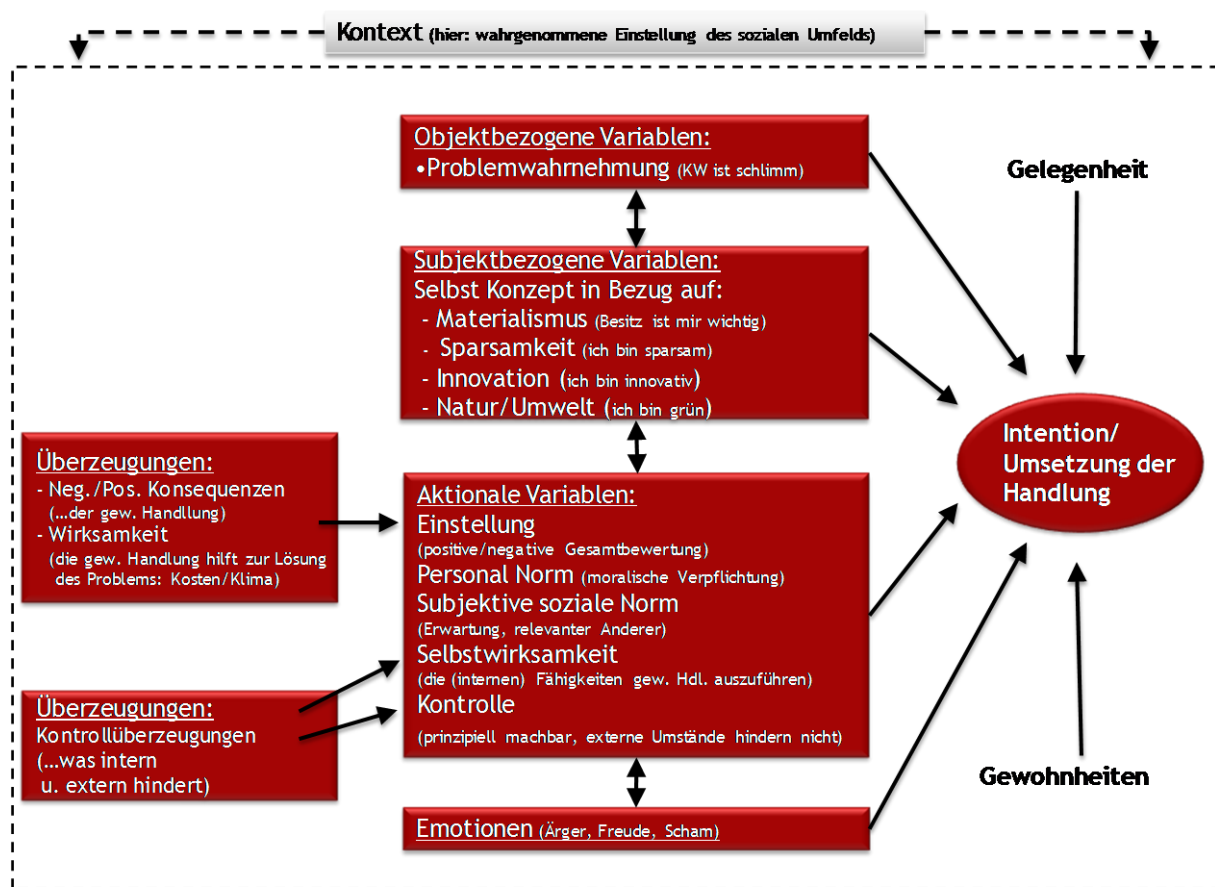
Kontext (hier: wahrgenommene Einstellung des sozialen Umfelds)

Objektbezogene Variablen:
•Problemwahrnehmung (KW ist schlimm)

Gelegenheit

Subjektbezogene Variablen:
Selbst Konzept in Bezug auf:
- Materialismus (Besitz ist mir wichtig)
- Sparsamkeit (ich bin sparsam)
- Innovation (ich bin innovativ)
- Natur/Umwelt (ich bin grün)

Überzeugungen:
- Neg./Pos. Konsequenzen (...der gew. Handllung)
- Wirksamkeit (die gew. Handlung hilft zur Lösung des Problems: Kosten/Klima)

Intention/ Umsetzung der Handlung

Aktionale Variablen:
Einstellung
(positive/negative Gesamtbewertung)
Personal Norm (moralische Verpflichtung)
Subjektive soziale Norm
(Erwartung, relevanter Anderer)
Selbstwirksamkeit
(die (internen) Fähigkeiten gew. Hdl. auszuführen)
Kontrolle
(prinzipiell machbar, externe Umstände hindern nicht)

Überzeugungen:
Kontrollüberzeugungen
(...was intern u. extern hindert)

Gewohnheiten

Emotionen (Ärger, Freude, Scham)